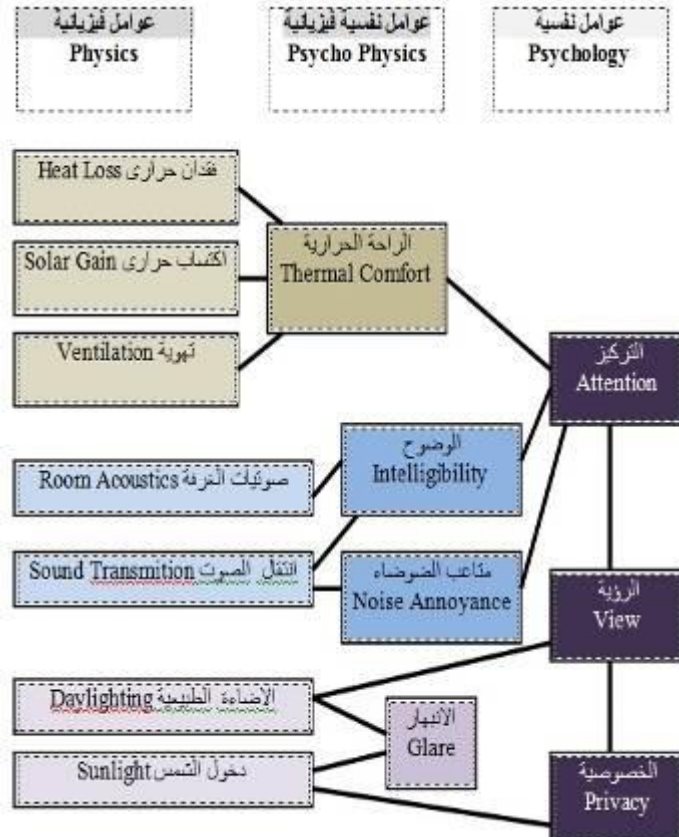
عوامل فيزيائية
Physics

عوامل نفسية فيزيائية
Psycho Physics

عوامل نفسية
Psychology

Heat Loss فقدان حرارى

Solar Gain اكتساب حرارى

Ventilation تهوية

الراحة الحرارية
Thermal Comfort

التركيز
Attention

Room Acoustics صوتيات الغرفة

الوضوح
Intelligibility

Sound Transmition انتقال الصوت

متاعب الضوضاء
Noise Annoyance

الرؤية
View

Daylighting الإضاءة الطبيعية

الانبهار
Glare

Sunlight دخول الشمس

الخصوصية
Privacy